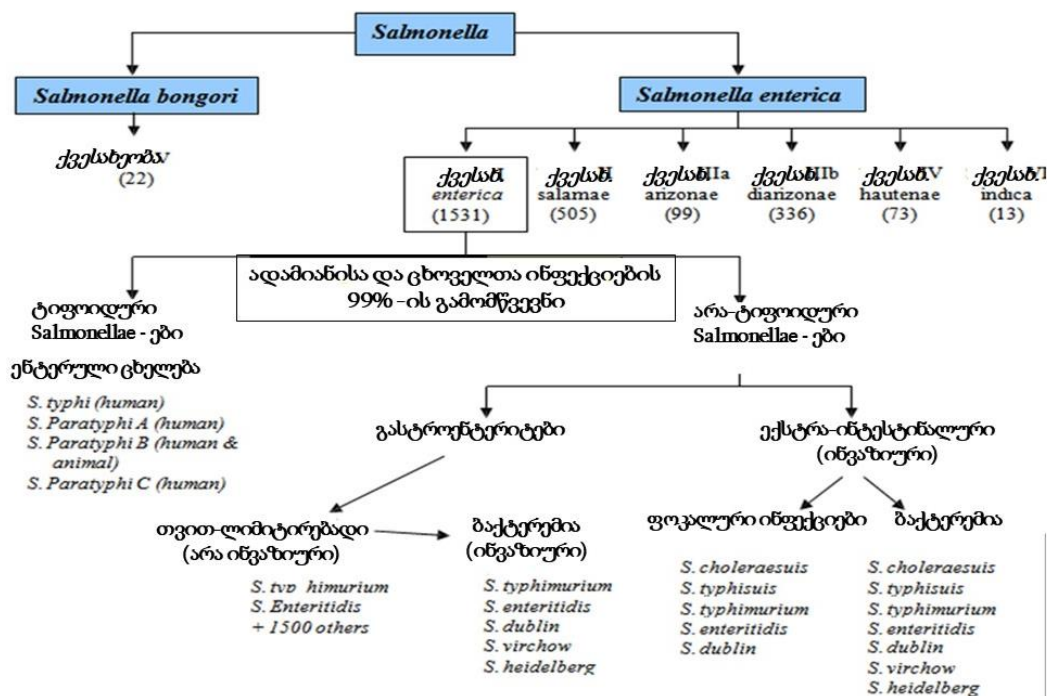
Salmonella

Salmonella bongori

Salmonella enterica

ქვესახეობაV
(22)

ქვესახ.I
enterica
(1531)

ქვესახ.II
salamae
(505)

ქვესახ.IIIa
arizonae
(99)

ქვესახ.IIIb
diarizonae
(336)

ქვესახ.IV
hautenae
(73)

ქვესახ.VI
indica
(13)

ადამიანისა და ცხოველთა ინფექციების 99% -ის გამომწვევნი

ტიფოიდური Salmonellae - ები

ენტერული ცხელება

S. typhi (human)
S. Paratyphi A (human)
S. Paratyphi B (human & animal)
S. Paratyphi C (human)

არა-ტიფოიდური Salmonellae - ები

გასტროენტერიტები

ექსტრა-ინტესტინალური (ინვაზიური)

თვით-ლიმიტირებადი (არა ინვაზიური)

S. tvp himurium
S. Enteritidis
+ 1500 others

ბაქტერემია (ინვაზიური)

S. typhimurium
S. enteritidis
S. dublin
S. virchow
S. heidelberg

ფოკალური ინფექციები

S. choleraesuis
S. typhisuis
S. typhimurium
S. enteritidis
S. dublin

ბაქტერემია

S. choleraesuis
S. typhisuis
S. typhimurium
S. enteritidis
S. dublin
S. virchow
S. heidelberg